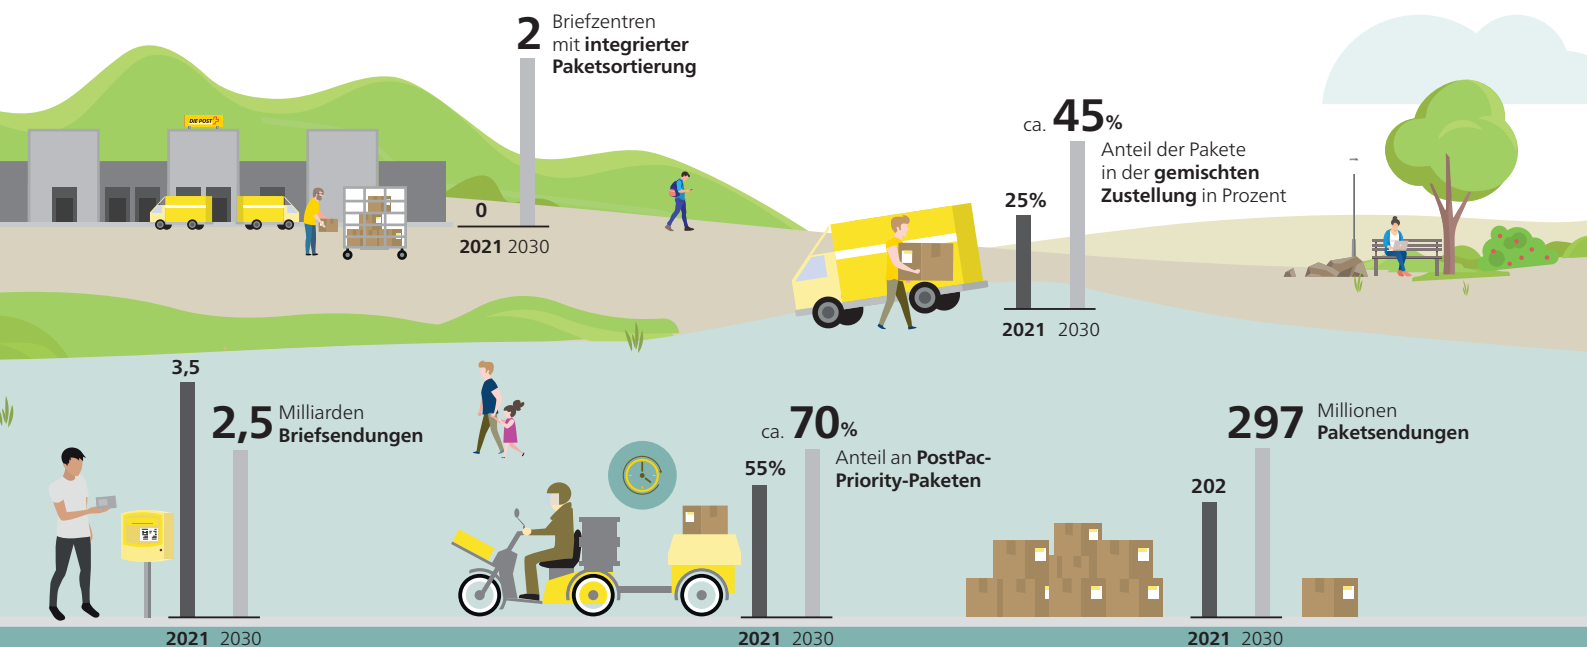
DIE POST

2 Briefzentren mit **integrierter Paketsortierung**

0

2021 2030

ca. 45%

Anteil der Pakete in der **gemischten Zustellung** in Prozent

25%

2021 2030

3,5

2,5 Milliarden **Briefsendungen**

2021 2030

ca. 70%

Anteil an **PostPac-Priority-Paketen**

55%

2021 2030

297 Millionen **Paketsendungen**

202

2021 2030